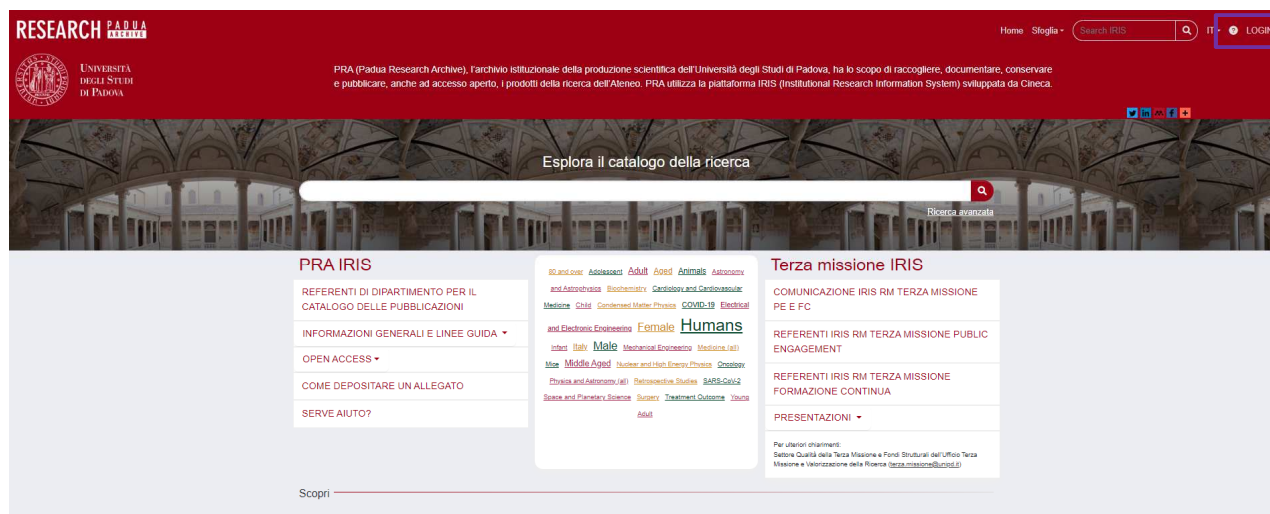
RESEARCH PADUA ARCHIVE

Home Sfoglia Search IRIS IT LOGIN

UNIVERSITÀ DEGLI STUDI DI PADOVA

PRA (Padua Research Archive), l'archivio istituzionale della produzione scientifica dell'Università degli Studi di Padova, ha lo scopo di raccogliere, documentare, conservare e pubblicare, anche ad accesso aperto, i prodotti della ricerca dell'Ateneo. PRA utilizza la piattaforma IRIS (Institutional Research Information System) sviluppata da Cineca.

Esplora il catalogo della ricerca

Ricerca avanzata

PRA IRIS

REFERENTI DI DIPARTIMENTO PER IL CATALOGO DELLE PUBBLICAZIONI

INFORMAZIONI GENERALI E LINEE GUIDA

OPEN ACCESS

COME DEPOSITARE UN ALLEGATO

SERVE AIUTO?

80 and over Adolescent Adult Aged Animals Astronomy and Astrophysics Biochemistry Cardiology and Cardiovascular Medicine Child Condensed Matter Physics COVID-19 Electrical and Electronic Engineering Female Humans Infant Italy Male Mechanical Engineering Medicine (all) Mice Middle Aged Nuclear and High Energy Physics Oncology Physics and Astronomy (all) Retrospective Studies SARS-CoV-2 Space and Planetary Science Surgery Treatment Outcome Young Adult

Terza missione IRIS

COMUNICAZIONE IRIS RM TERZA MISSIONE PE E FC

REFERENTI IRIS RM TERZA MISSIONE PUBLIC ENGAGEMENT

REFERENTI IRIS RM TERZA MISSIONE FORMAZIONE CONTINUA

PRESENTAZIONI

Per ulteriori chiarimenti:
Settore Qualità della Terza Missione e Fondi Strutturali dell'Ufficio Terza Missione e Valorizzazione della Ricerca (terza.missione@unipd.it)

Scopri